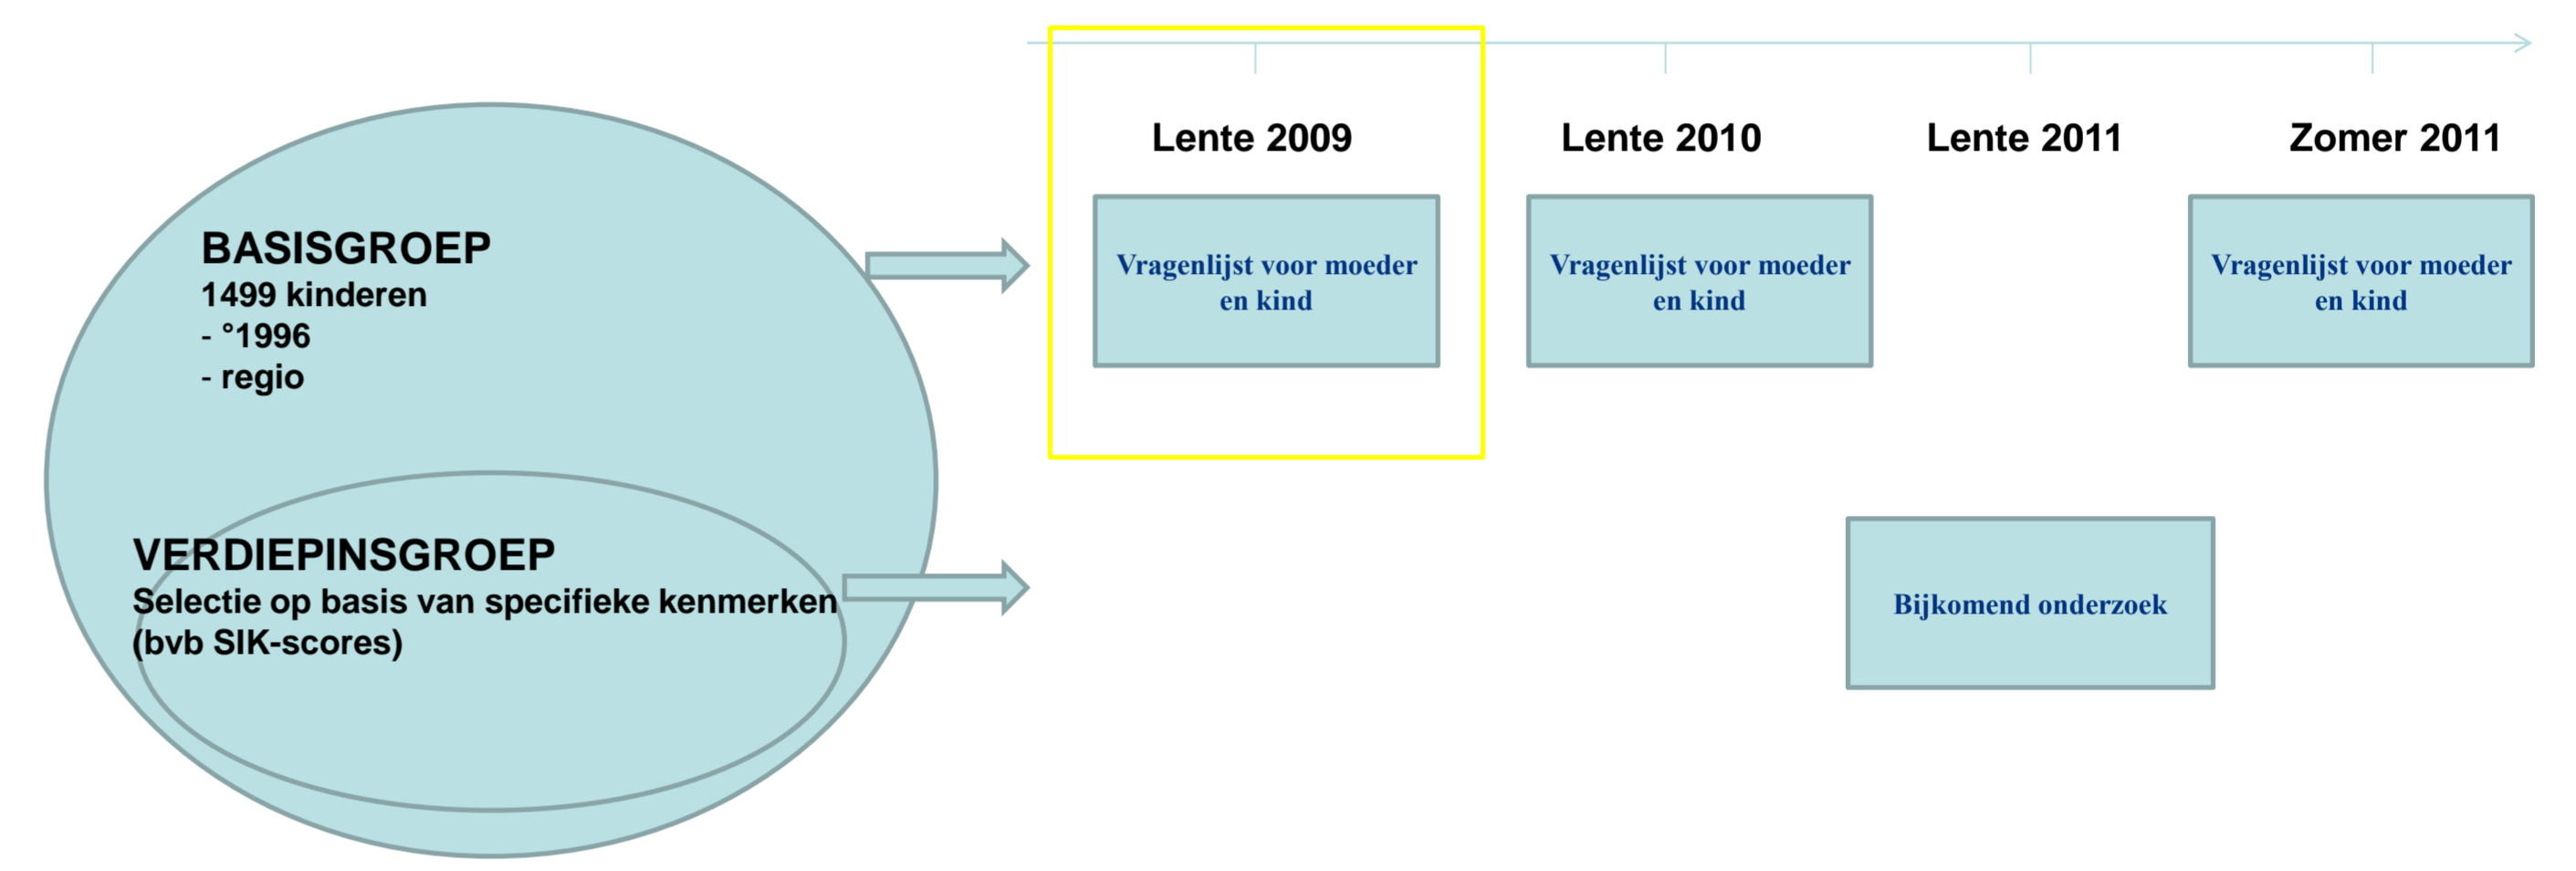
BASISGROEP
1499 kinderen
- °1996
- regio

VERDIEPINSGROEP
Selectie op basis van specifieke kenmerken (bvb SIK-scores)

Lente 2009

Vragenlijst voor moeder en kind

Lente 2010

Vragenlijst voor moeder en kind

Lente 2011

Bijkomend onderzoek

Zomer 2011

Vragenlijst voor moeder en kind